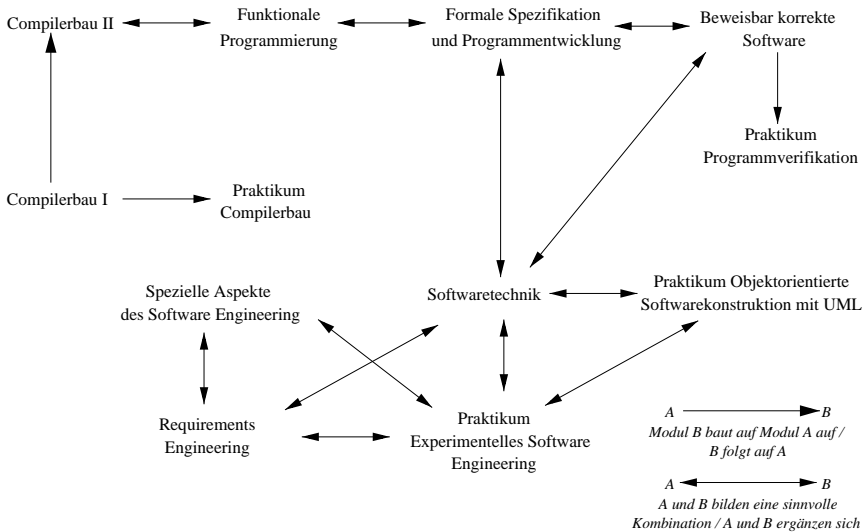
Compilerbau II

Funktionale Programmierung

Formale Spezifikation und Programmentwicklung

Beweisbar korrekte Software

Praktikum Programmverifikation

Compilerbau I

Praktikum Compilerbau

Spezielle Aspekte des Software Engineering

Softwaretechnik

Praktikum Objektorientierte Softwarekonstruktion mit UML

Requirements Engineering

Praktikum Experimentelles Software Engineering

A B
Modul B baut auf Modul A auf / B folgt auf A

A B
A und B bilden eine sinnvolle Kombination / A und B ergänzen sich